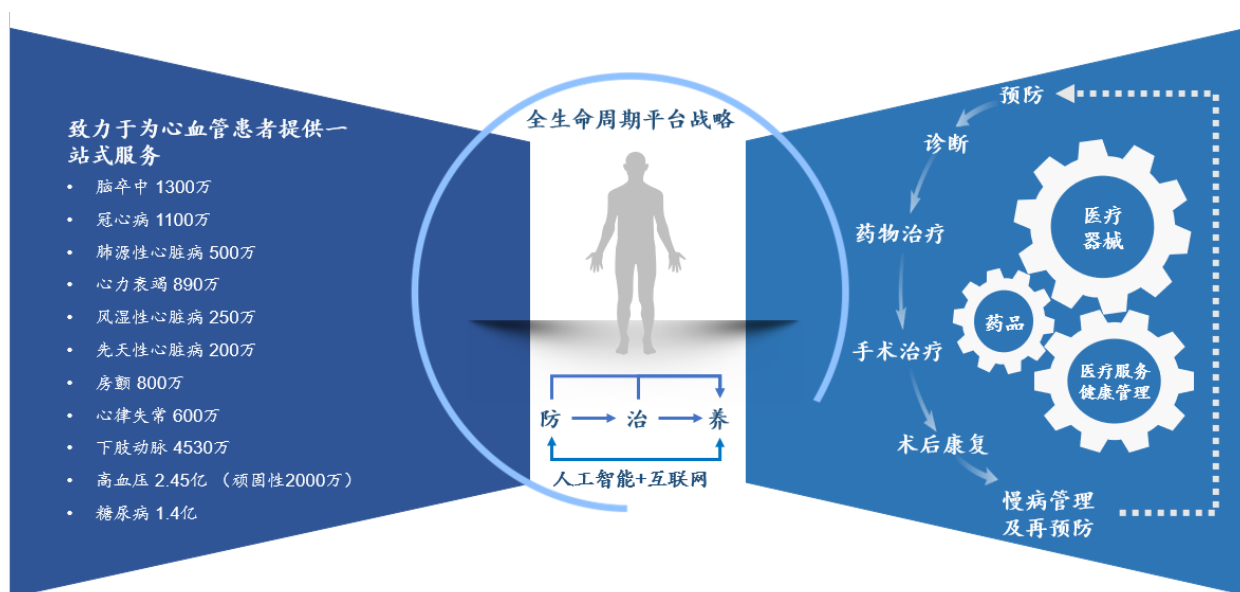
致力于为心血管患者提供一站式服务

- 脑卒中 1300万
- 冠心病 1100万
- 肺源性心脏病 500万
- 心力衰竭 890万
- 风湿性心脏病 250万
- 先天性心脏病 200万
- 房颤 800万
- 心律失常 600万
- 下肢动脉 4530万
- 高血压 2.45亿（顽固性2000万）
- 糖尿病 1.4亿

全生命周期平台战略

防 治 养

人工智能+互联网

预防

诊断

药物治疗

手术治疗

术后康复

慢病管理及再预防

医疗器械

药品

医疗服务健康管理